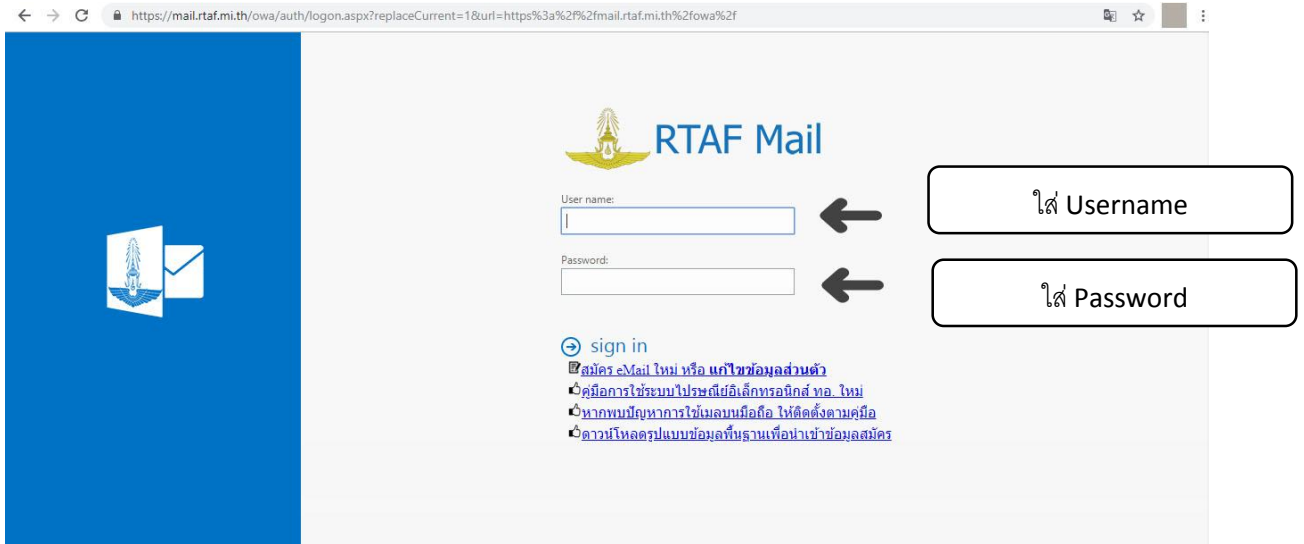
https://mail.rtaf.mi.th/owa/auth/logon.aspx?replaceCurrent=1&url=https%3a%2f%2fmail.rtaf.mi.th%2fowa%2f

RTAF Mail

User name:

ใส่ Username

Password:

ใส่ Password

sign in

สมัคร eMail ใหม่ หรือ แก้ไขข้อมูลส่วนตัว
คู่มือการใช้ระบบไปรษณีย์อิเล็กทรอนิกส์ ทอ. ใหม่
หากพบปัญหาการใช้เมลบนมือถือ ให้ติดตั้งตามคู่มือ
ดาวน์โหลดรูปแบบข้อมูลพื้นฐานเพื่อนำเข้าข้อมูลสมัคร